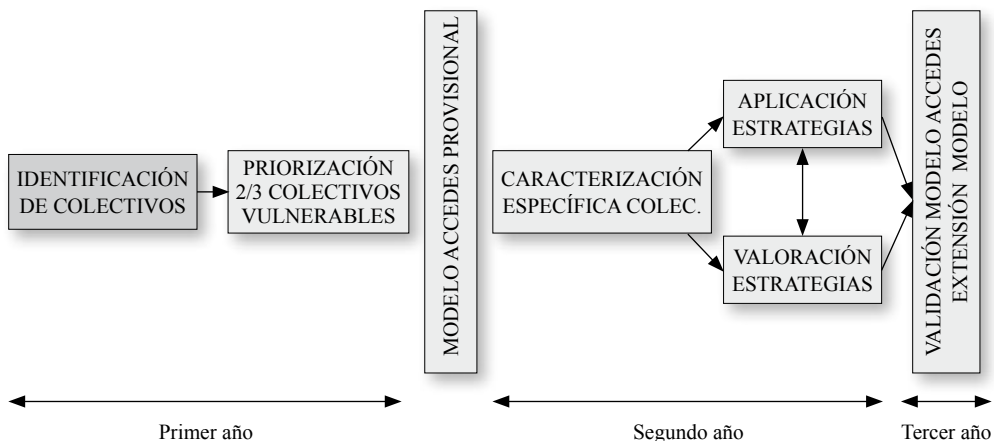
IDENTIFICACIÓN DE COLECTIVOS

PRIORIZACIÓN 2/3 COLECTIVOS VULNERABLES

MODELO ACCEDES PROVISIONAL

CARACTERIZACIÓN ESPECÍFICA COLEC.

APLICACIÓN ESTRATEGIAS

VALORACIÓN ESTRATEGIAS

VALIDACIÓN MODELO ACCEDES EXTENSIÓN MODELO

Primer año

Segundo año

Tercer año